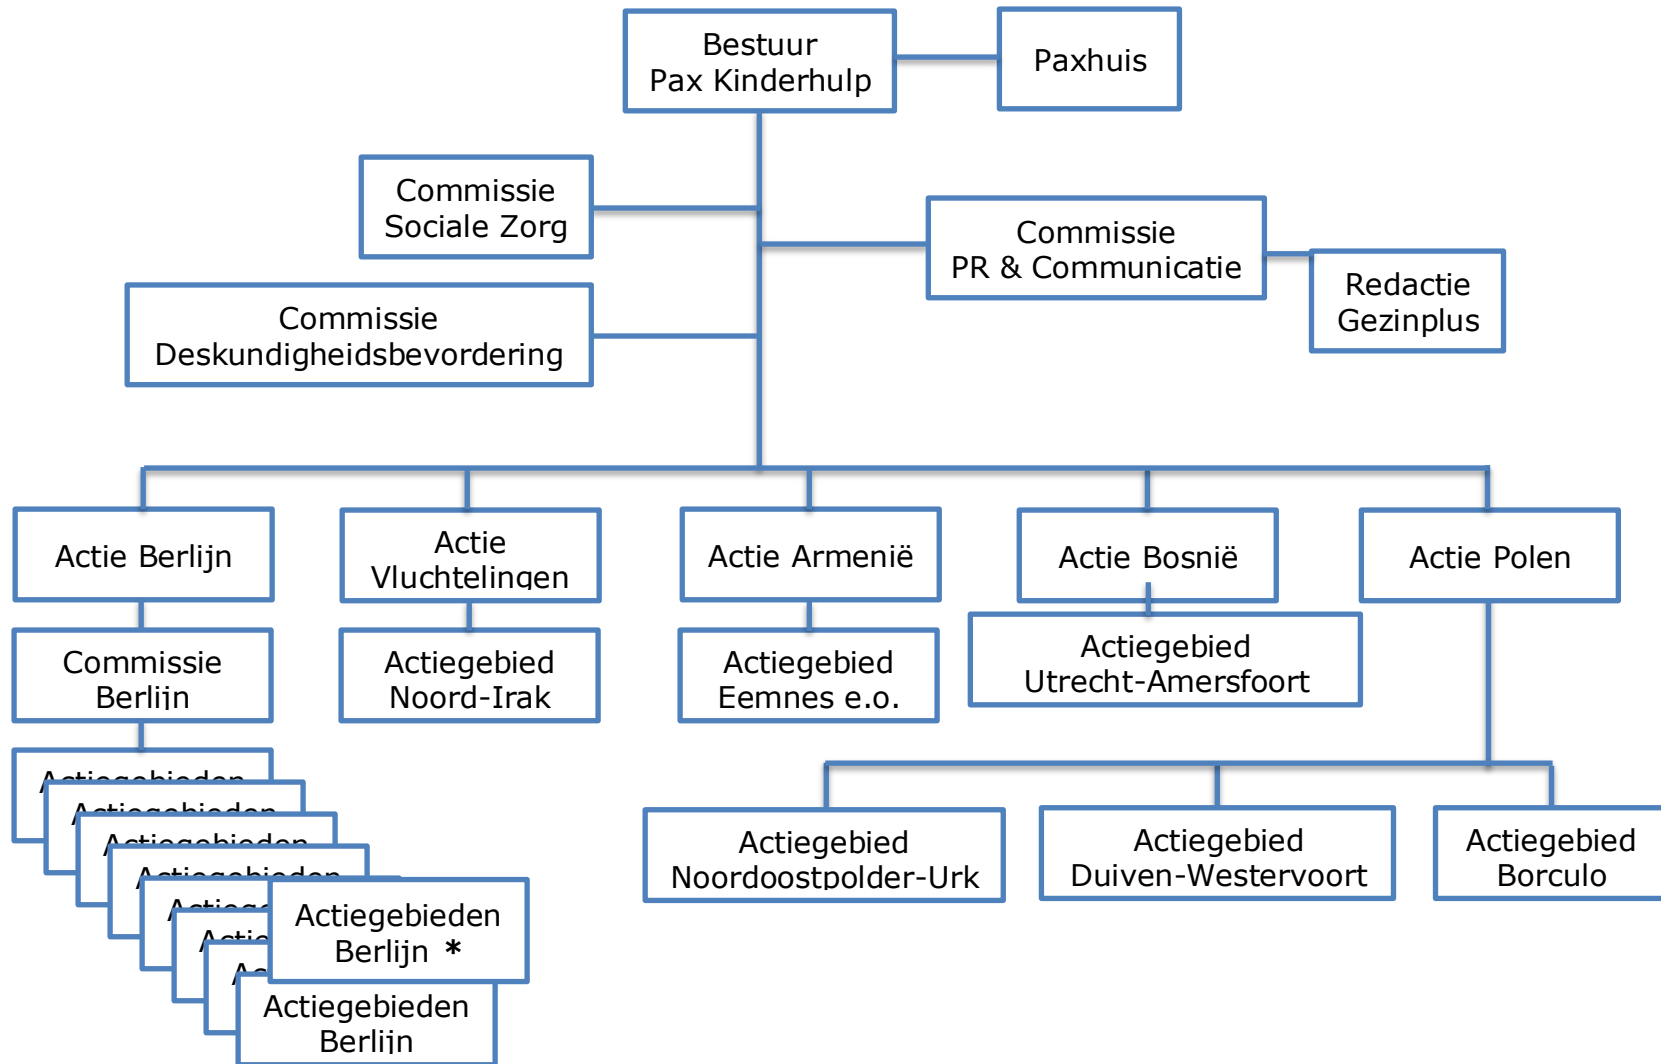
Bestuur
Pax Kinderhulp

Paxhuis

Commissie
Sociale Zorg

Commissie
PR & Communicatie

Redactie
Gezinplus

Commissie
Deskundigheidsbevordering

Actie Berlijn

Actie
Vluchtelingen

Actie Armenië

Actie Bosnië

Actie Polen

Commissie
Berlijn

Actiegebied
Noord-Irak

Actiegebied
Eemnes e.o.

Actiegebied
Utrecht-Amersfoort

Actiegebieden

Actiegebieden

Actiegebieden

Actiegebieden

Actiege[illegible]

Actie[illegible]

Ac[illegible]

Actiegebieden
Berlijn *

Actiegebieden
Berlijn

Actiegebied
Noordoostpolder-Urk

Actiegebied
Duiven-Westervoort

Actiegebied
Borculo